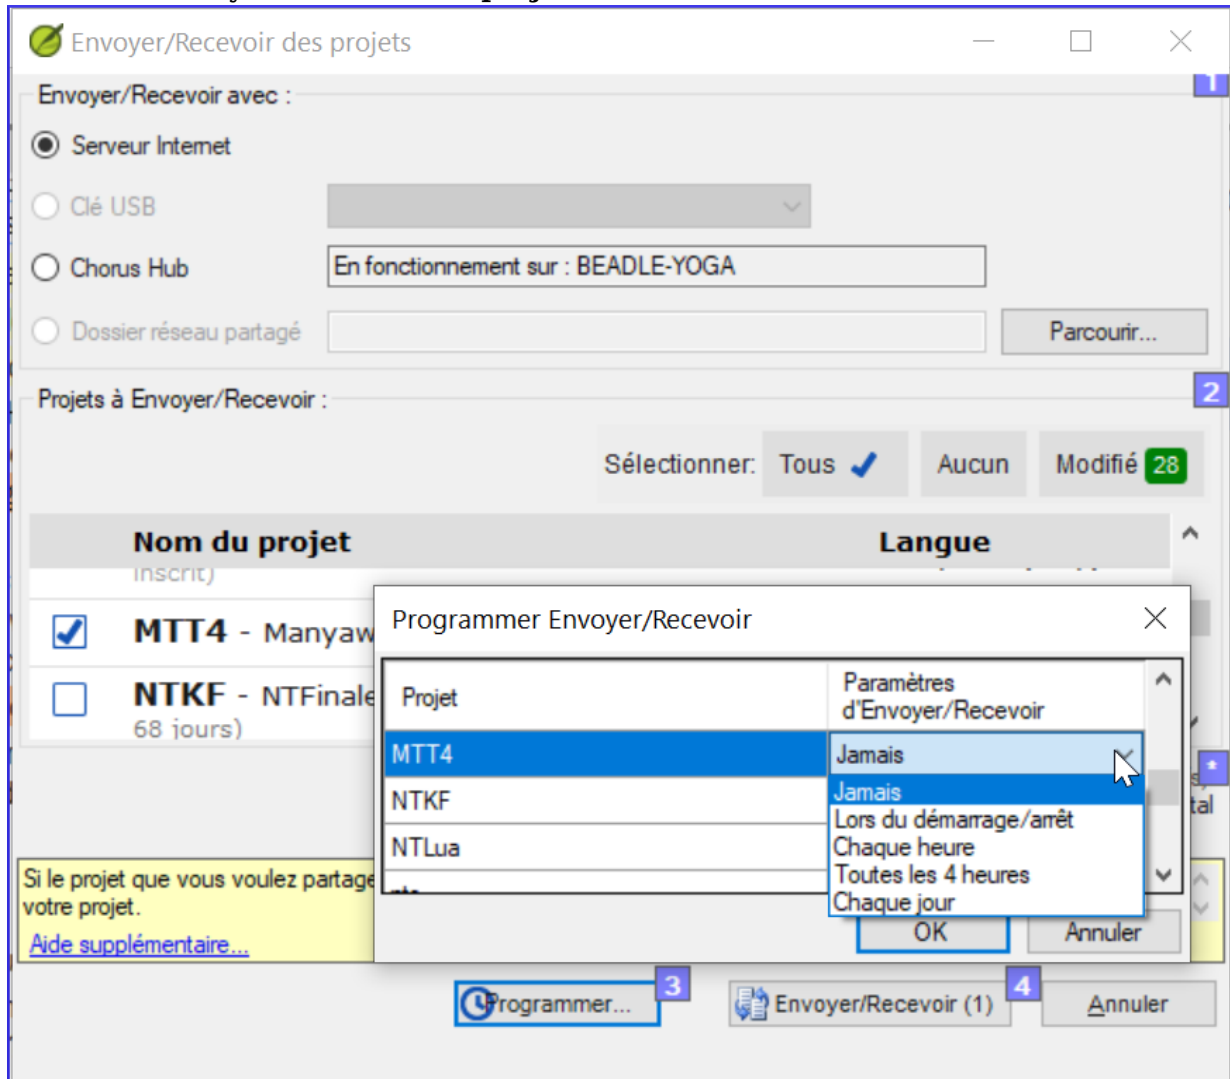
Envoyer/Recevoir des projets

1

Envoyer/Recevoir avec :

Serveur Internet

Clé USB

Chorus Hub

En fonctionnement sur : BEADLE-YOGA

Dossier réseau partagé

Parcourir...

Projets à Envoyer/Recevoir :

2

Sélectionner: Tous

Aucun

Modifié 28

Nom du projet

Langue

inscrit)

MTT4 - Manyaw

NTKF - NTFinale

68 jours)

Programmer Envoyer/Recevoir

| Projet | Paramètres d'Envoyer/Recevoir |
|---|---|
| MTT4 | Jamais |
| NTKF | |
| NTLua | |

Jamais
Lors du démarrage/arrêt
Chaque heure
Toutes les 4 heures
Chaque jour

OK

Annuler

Si le projet que vous voulez partage
votre projet.

Aide supplémentaire...

Programmer...

3

Envoyer/Recevoir (1)

4

Annuler